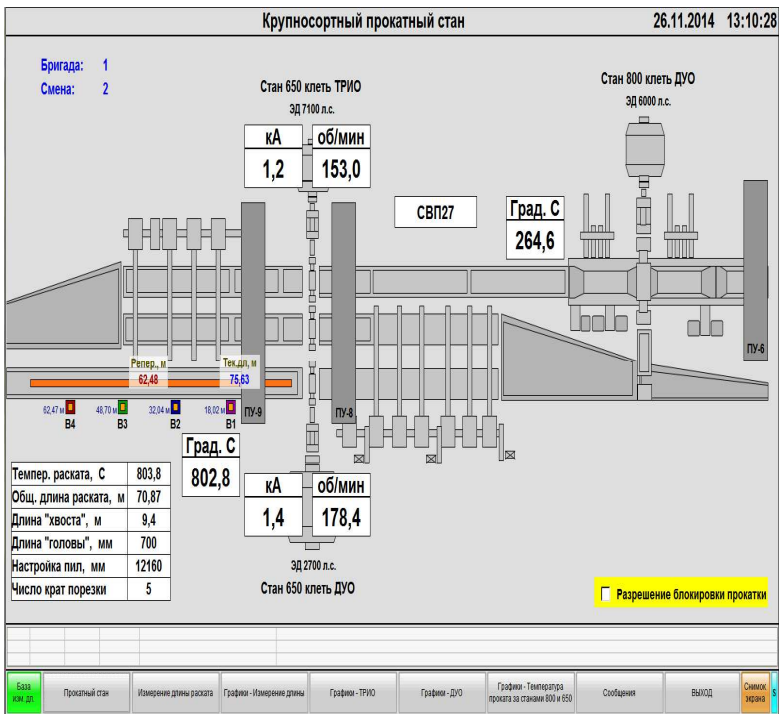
Крупносортный прокатный стан

26.11.2014 13:10:28

Бригада: 1
Смена: 2

Стан 650 клеть ТРИО
ЭД 7100 л.с.

| кА | об/мин |
|---|---|
| 1,2 | 153,0 |

Стан 800 клеть ДУО
ЭД 6000 л.с.

СВП27

Град. С
264,6

Репер., м
62,48

Тек.дл, м
75,63

62,47 м В4
48,70 м В3
32,04 м В2
18,02 м В1

ПУ-9
ПУ-8
ПУ-6

Град. С
802,8

| кА | об/мин |
|---|---|
| 1,4 | 178,4 |

ЭД 2700 л.с.
Стан 650 клеть ДУО

| Темпер. раската, С | 803,8 |
|---|---|
| Общ. длина раската, м | 70,87 |
| Длина "хвоста", м | 9,4 |
| Длина "головы", мм | 700 |
| Настройка пил, мм | 12160 |
| Число крат порезки | 5 |

Разрешение блокировки прокатки

База изм. дл.
Прокатный стан
Измерение длины раската
Графики - Измерение длины
Графики - ТРИО
Графики - ДУО
Графики - Температура проката за станами 800 и 650
Сообщения
ВЫХОД
Снимок экрана